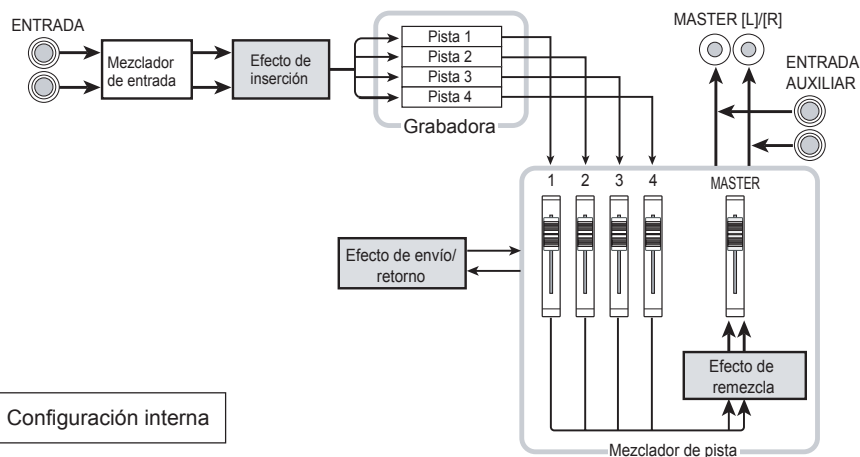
ENTRADA

Mezclador de entrada

Efecto de inserción

Pista 1
Pista 2
Pista 3
Pista 4

Grabadora

MASTER [L]/[R]

ENTRADA AUXILIAR

1 2 3 4

MASTER

Efecto de envío/ retorno

Efecto de remezcla

Configuración interna

Mezclador de pista